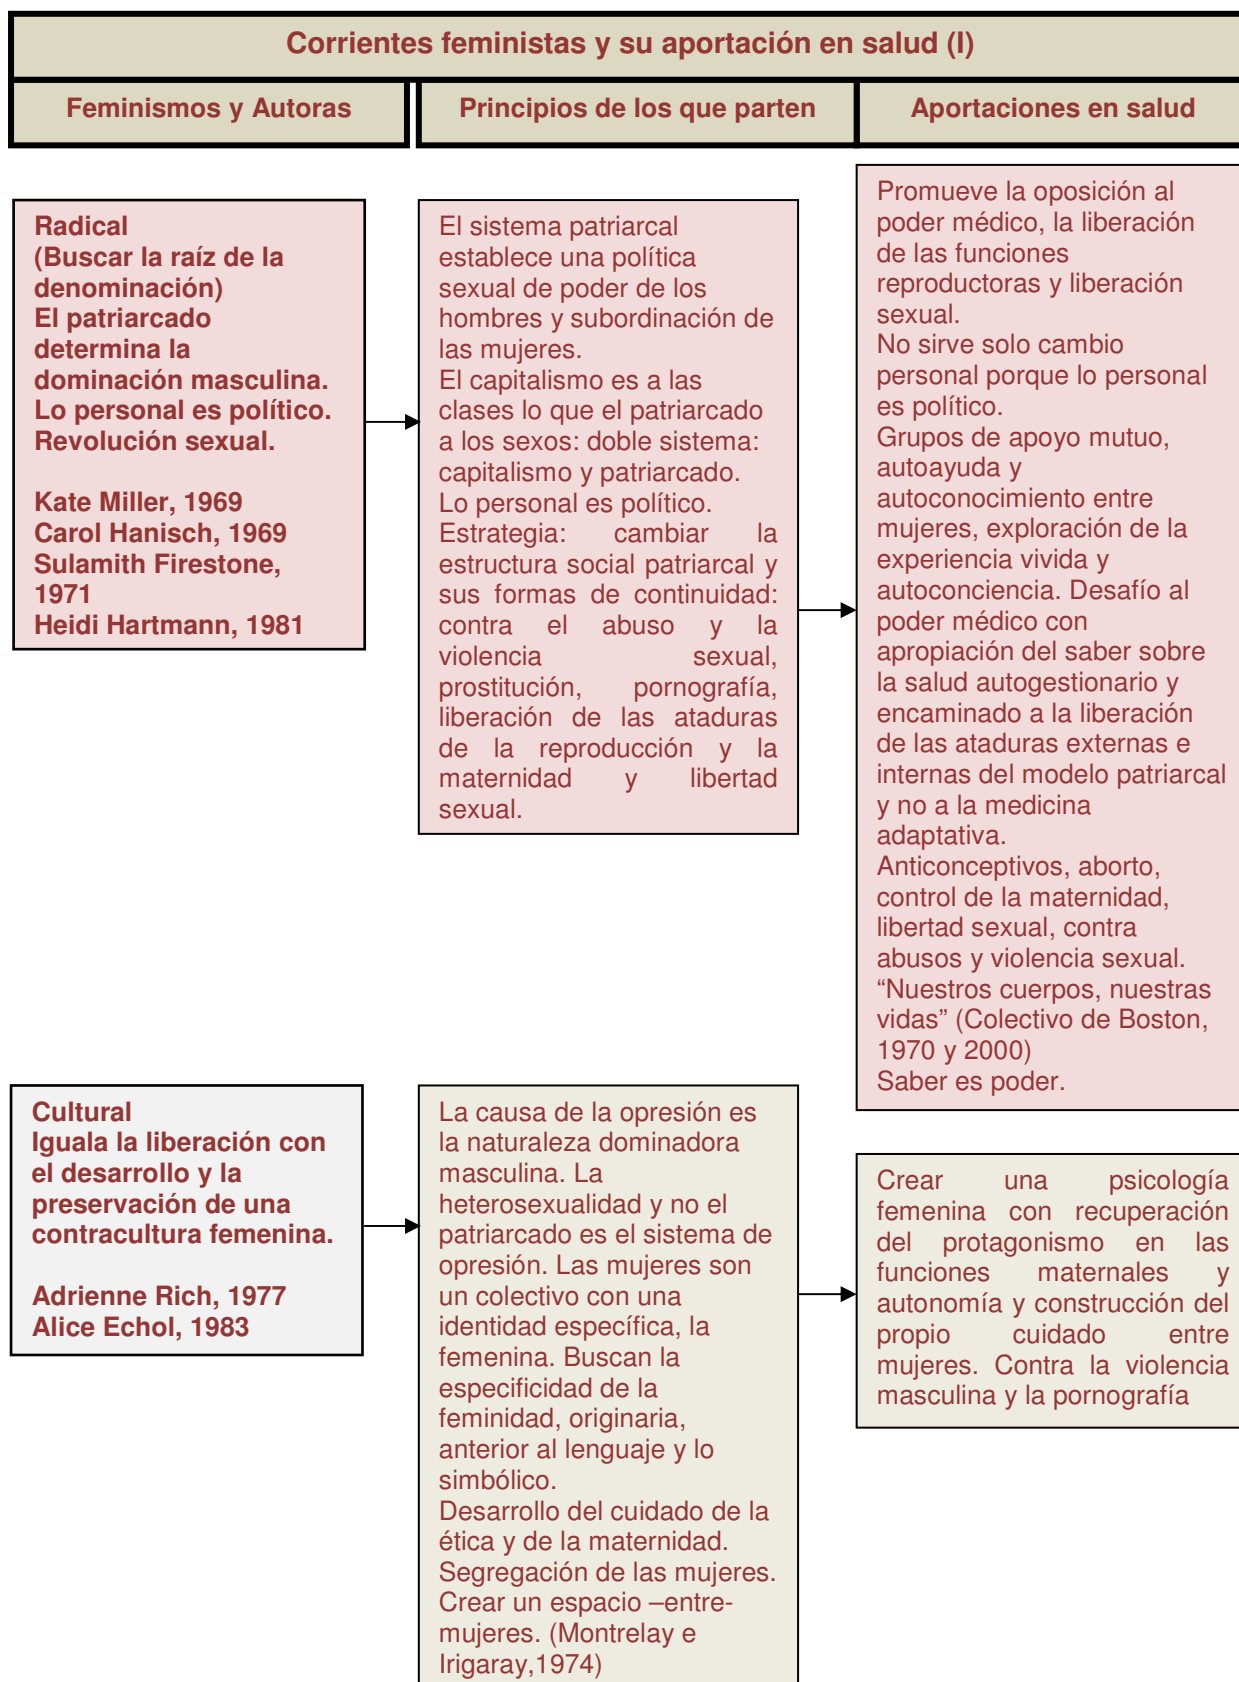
Corrientes feministas y su aportación en salud (I)

Feminismos y Autoras

Principios de los que parten

Aportaciones en salud

Radical
(Buscar la raíz de la denominación)
El patriarcado determina la dominación masculina.
Lo personal es político.
Revolución sexual.

Kate Miller, 1969
Carol Hanisch, 1969
Sulamith Firestone, 1971
Heidi Hartmann, 1981

El sistema patriarcal establece una política sexual de poder de los hombres y subordinación de las mujeres.
El capitalismo es a las clases lo que el patriarcado a los sexos: doble sistema: capitalismo y patriarcado.
Lo personal es político.
Estrategia: cambiar la estructura social patriarcal y sus formas de continuidad: contra el abuso y la violencia sexual, prostitución, pornografía, liberación de las ataduras de la reproducción y la maternidad y libertad sexual.

Promueve la oposición al poder médico, la liberación de las funciones reproductoras y liberación sexual.
No sirve solo cambio personal porque lo personal es político.
Grupos de apoyo mutuo, autoayuda y autoconocimiento entre mujeres, exploración de la experiencia vivida y autoconciencia. Desafío al poder médico con apropiación del saber sobre la salud autogestionario y encaminado a la liberación de las ataduras externas e internas del modelo patriarcal y no a la medicina adaptativa.
Anticonceptivos, aborto, control de la maternidad, libertad sexual, contra abusos y violencia sexual.
“Nuestros cuerpos, nuestras vidas” (Colectivo de Boston, 1970 y 2000)
Saber es poder.

Cultural
Iguala la liberación con el desarrollo y la preservación de una contracultura femenina.

Adrienne Rich, 1977
Alice Echol, 1983

La causa de la opresión es la naturaleza dominadora masculina. La heterosexualidad y no el patriarcado es el sistema de opresión. Las mujeres son un colectivo con una identidad específica, la femenina. Buscan la especificidad de la feminidad, originaria, anterior al lenguaje y lo simbólico.
Desarrollo del cuidado de la ética y de la maternidad.
Segregación de las mujeres.
Crear un espacio –entre- mujeres. (Montrelay e Irigaray,1974)

Crear una psicología femenina con recuperación del protagonismo en las funciones maternales y autonomía y construcción del propio cuidado entre mujeres. Contra la violencia masculina y la pornografía